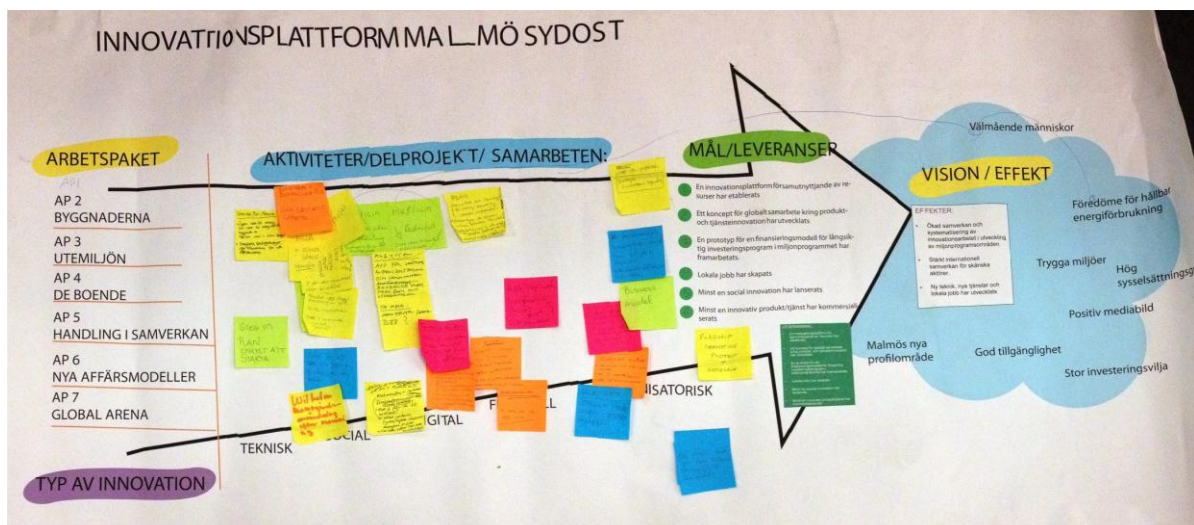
INNOVATIONSPLATTFORM MALMÖ SYDOST

ARBETSPAKET

AP1

AP 2
BYGGNADERNA

AP 3
UTEMILJÖN

AP 4
DE BOENDE

AP 5
HANDLING I SAMVERKAN

AP 6
NYA AFFÄRSMODELLER

AP 7
GLOBAL ARENA

AKTIVITETER/DELPROJEKT/ SAMARBETEN:

MÅL/LEVERANSER

En innovationsplattform församutnyttjande av resurser har etablerats

Ett koncept för globalt samarbete kring produkt- och tjänsteinnovation har utvecklats

En prototyp för en finansieringsmodell för långsiktig investeringsprogram i miljonprogrammet har framarbetats.

Lokala jobb har skapats

Minst en social innovation har lanserats

Minst en innovativ produkt/tjänst har kommersialiserats

VISION / EFFEKT

Välmående människor

EFFEKTER:

Ökad samverkan och systematisering av innovationsarbetet i utveckling av miljonprogramsområden

Stärkt internationell samverkan för skånska aktörer

Ny teknik, nya tjänster och lokala jobb har utvecklats

Föredöme för hållbar energiförbrukning

Trygga miljöer

Hög sysselsättningsgrad

Positiv mediabild

Malmös nya profilområde

God tillgänglighet

Stor investeringsvilja

TEKNISK

SOCIAL

DIGITAL

FINANSIELL

ORGANISATORISK

TYP AV INNOVATION

Business model

Skapa en plan strategi att starta

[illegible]